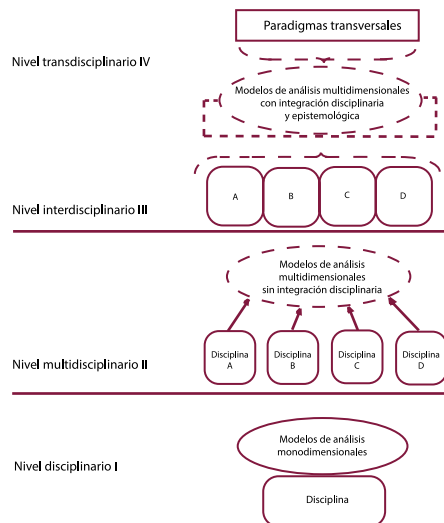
Nivel transdisciplinario IV

Paradigmas transversales

Modelos de análisis multidimensionales con integración disciplinaria y epistemológica

Nivel interdisciplinario III

A

B

C

D

Nivel multidisciplinario II

Modelos de análisis multidimensionales sin integración disciplinaria

Disciplina A

Disciplina B

Disciplina C

Disciplina D

Nivel disciplinario I

Modelos de análisis monodimensionales

Disciplina